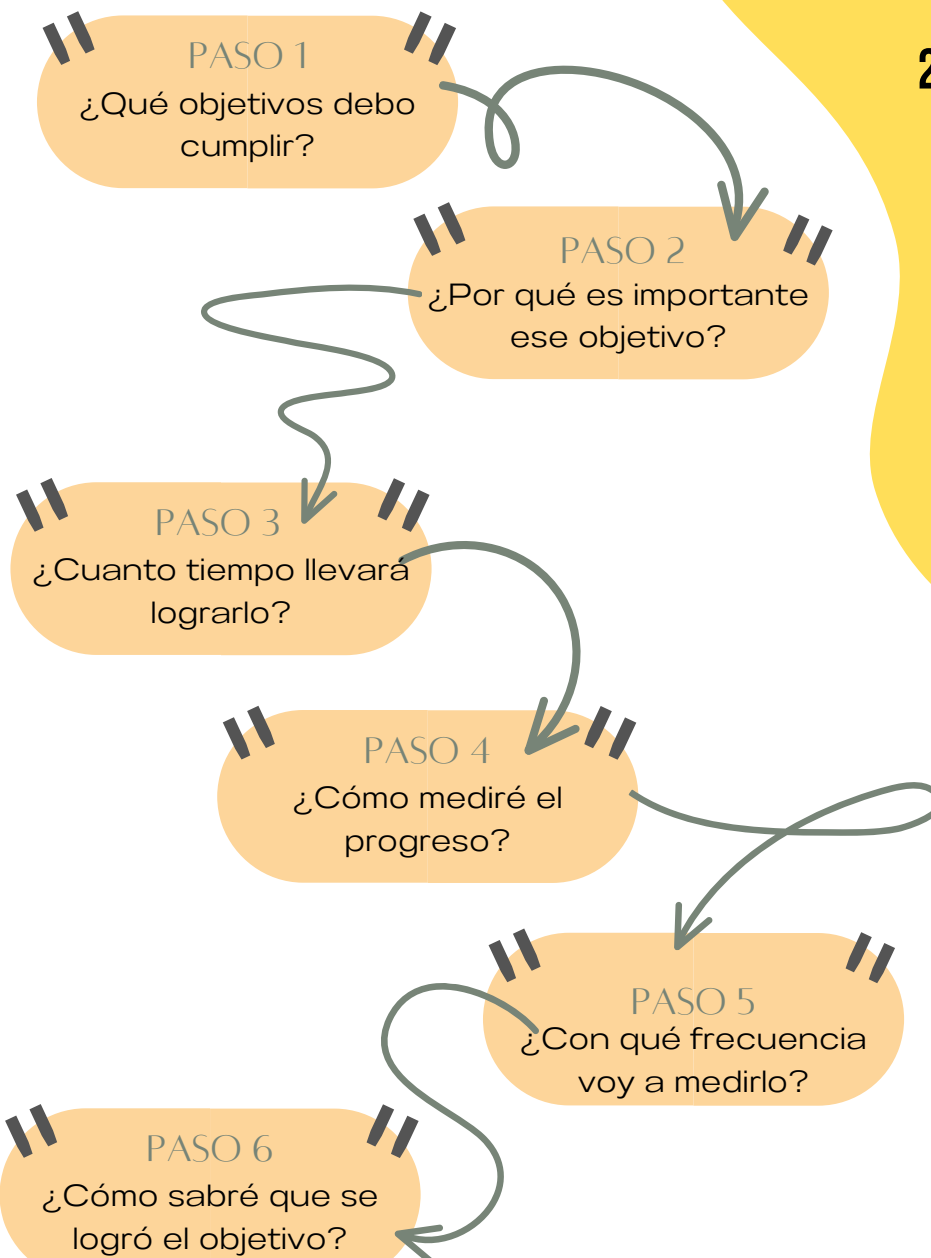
PASO 1
¿Qué objetivos debo cumplir?

PASO 2
¿Por qué es importante ese objetivo?

PASO 3
¿Cuanto tiempo llevará lograrlo?

PASO 4
¿Cómo mediré el progreso?

PASO 5
¿Con qué frecuencia voy a medirlo?

PASO 6
¿Cómo sabré que se logró el objetivo?

2